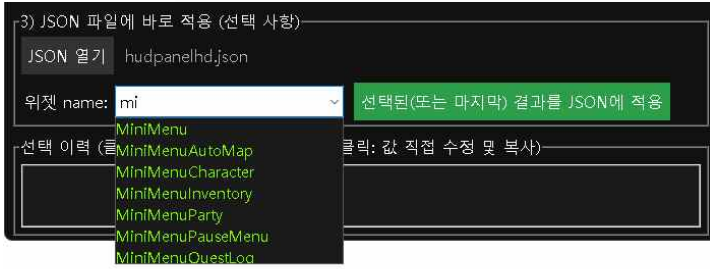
3) JSON 파일에 바로 적용 (선택 사항)

JSON 열기 hudpanelhd.json

위젯 name: mi

선택된(또는 마지막) 결과를 JSON에 적용

MiniMenu
MiniMenuAutoMap
MiniMenuCharacter
MiniMenuInventory
MiniMenuParty
MiniMenuPauseMenu
MiniMenuQuestLog

선택 이력 ([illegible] 클릭: 값 직접 수정 및 복사)